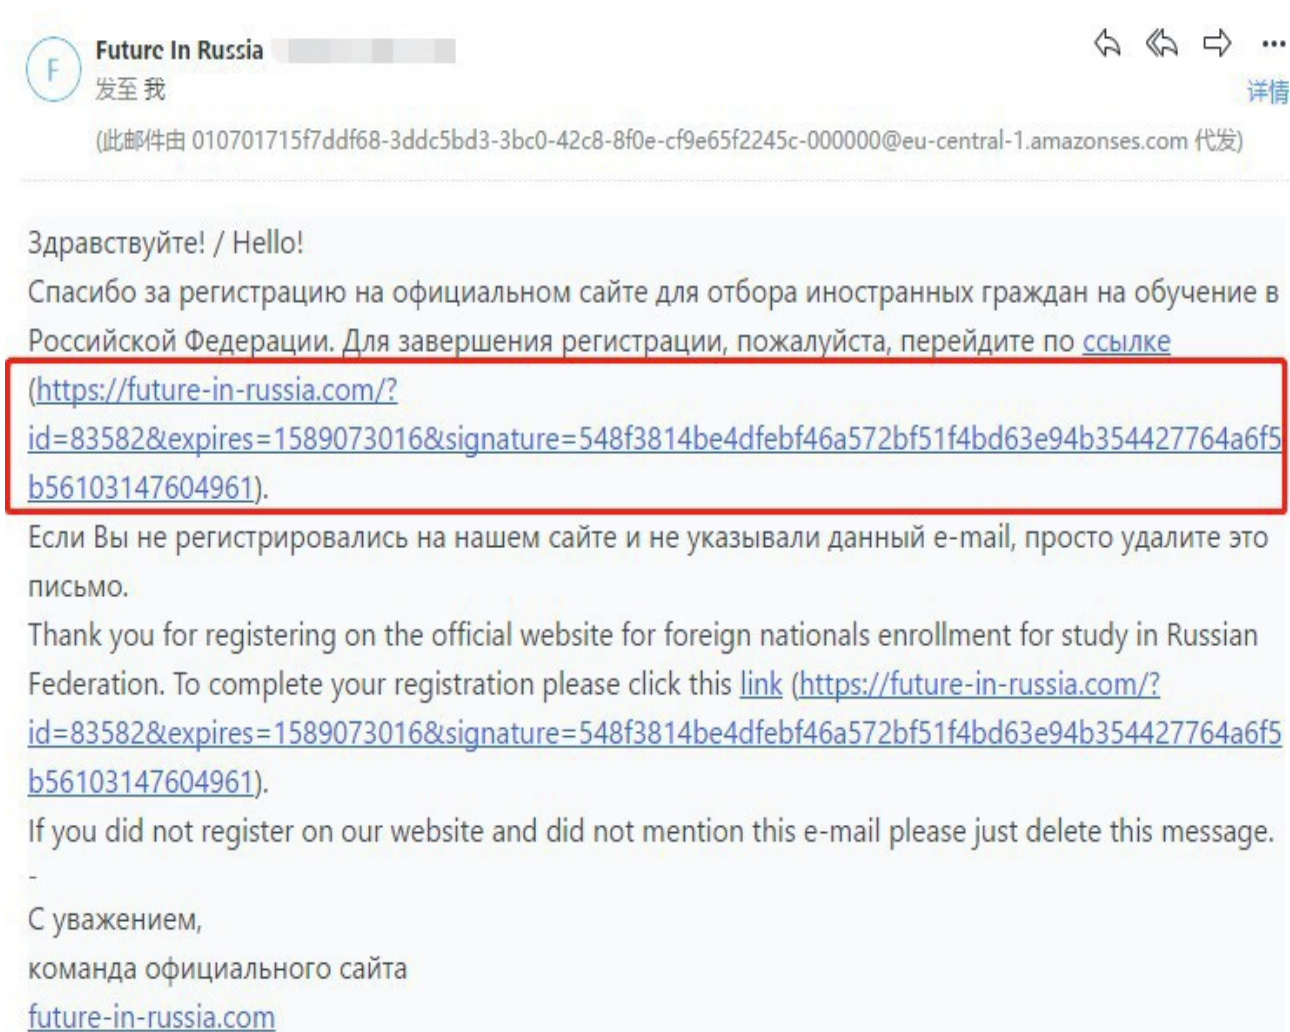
F

Future In Russia
发至 我

详情

(此邮件由 010701715f7ddf68-3ddc5bd3-3bc0-42c8-8f0e-cf9e65f2245c-000000@eu-central-1.amazonses.com 代发)

Здравствуйте! / Hello!
Спасибо за регистрацию на официальном сайте для отбора иностранных граждан на обучение в Российской Федерации. Для завершения регистрации, пожалуйста, перейдите по ссылке (https://future-in-russia.com/?id=83582&expires=1589073016&signature=548f3814be4dfebf46a572bf51f4bd63e94b354427764a6f5b56103147604961).
Если Вы не регистрировались на нашем сайте и не указывали данный e-mail, просто удалите это письмо.
Thank you for registering on the official website for foreign nationals enrollment for study in Russian Federation. To complete your registration please click this link (https://future-in-russia.com/?id=83582&expires=1589073016&signature=548f3814be4dfebf46a572bf51f4bd63e94b354427764a6f5b56103147604961).
If you did not register on our website and did not mention this e-mail please just delete this message.
-
С уважением,
команда официального сайта
future-in-russia.com